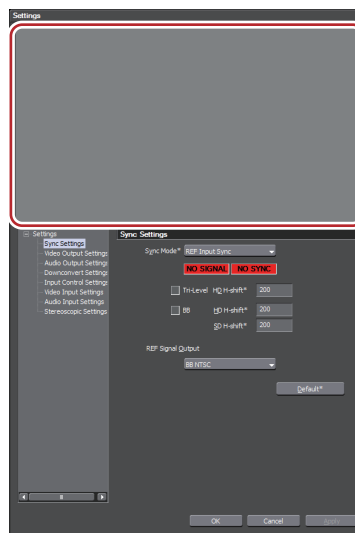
Settings

Settings
Sync Settings
Video Output Settings
Audio Output Settings
Downconvert Settings
Input Control Settings
Video Input Settings
Audio Input Settings
Stereoscopic Settings

Sync Settings

Sync Mode* REF Input Sync

NO SIGNAL NO SYNC

Tri-Level HD H-shift* 200

BB HD H-shift* 200

SD H-shift* 200

REF Signal Output

BB NTSC

Default*

OK Cancel Apply